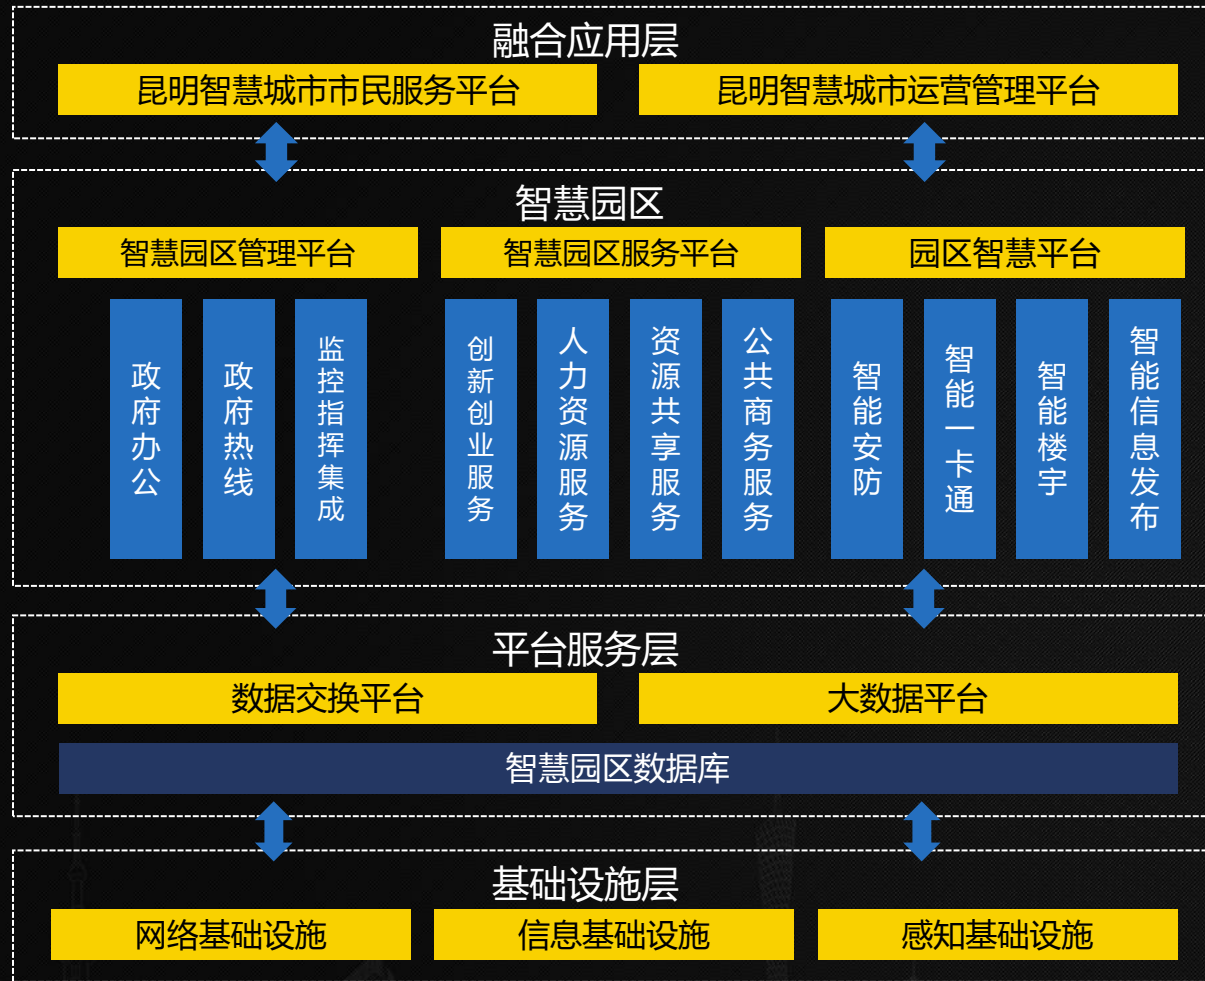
融合应用层

昆明智慧城市市民服务平台

昆明智慧城市运营管理平台

智慧园区

智慧园区管理平台

智慧园区服务平台

园区智慧平台

政府办公

政府热线

监控指挥集成

创新创业服务

人力资源服务

资源共享服务

公共商务服务

智能安防

智能一卡通

智能楼宇

智能信息发布

平台服务层

数据交换平台

大数据平台

智慧园区数据库

基础设施层

网络基础设施

信息基础设施

感知基础设施